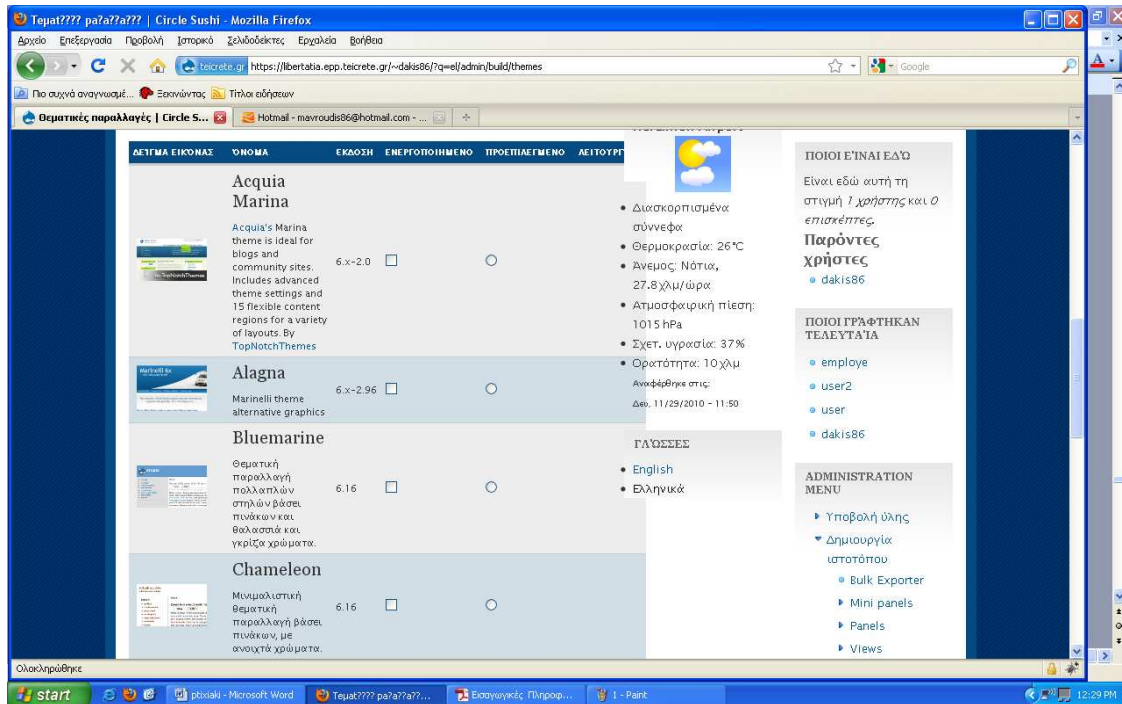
Teµat???? pa?a??a??? | Circle Sushi - Mozilla Firefox

Αρχείο Επεξεργασία Προβολή Ιστορικό Σελιδοδείκτες Εργαλεία Βοήθεια

teicrete.gr https://libertatia.epp.teicrete.gr/~dakis86/?q=el/admin/build/themes

Google

Πιο συχνά αναγνωσμέ... Ξεκινώντας Τίτλοι ειδήσεων

Θεματικές παραλλαγές | Circle S...

Hotmail - mavroudis86@hotmail.com - ...

| ΔΕΙΓΜΑ ΕΙΚΟΝΑΣ | ΟΝΟΜΑ | ΕΚΔΟΣΗ | ΕΝΕΡΓΟΠΟΙΗΜΕΝΟ | ΠΡΟΕΠΙΛΕΓΜΕΝΟ | ΛΕΙΤΟΥΡ |
|---|---|---|---|---|---|
| | Acquia Marina Acquia's Marina theme is ideal for blogs and community sites. Includes advanced theme settings and 15 flexible content regions for a variety of layouts. By TopNotchThemes | 6.x-2.0 | | | |
| Marinelli 6x | Alagna Marinelli theme alternative graphics | 6.x-2.96 | | | |
| | Bluemarine Θεματική παραλλαγή πολλαπλών στηλών βάσει πινάκων και θαλασσιά και γκρίζα χρώματα. | 6.16 | | | |
| | Chameleon Μινιμαλιστική θεματική παραλλαγή βάσει πινάκων, με ανοιχτά χρώματα. | 6.16 | | | |

• Διασκορπισμένα σύννεφα
• Θερμοκρασία: 26°C
• Άνεμος: Νότια, 27.8χλμ/ώρα
• Ατμοσφαιρική πίεση: 1015 hPa
• Σχετ. υγρασία: 37%
• Ορατότητα: 10χλμ
Αναφέρθηκε στις: Δευ, 11/29/2010 - 11:50

ΓΛΩΣΣΕΣ
• English
• Ελληνικά

ΠΟΙΟΙ ΕΊΝΑΙ ΕΔΏ
Είναι εδώ αυτή τη στιγμή 1 χρήστης και 0 επισκέπτες.
Παρόντες χρήστες
• dakis86

ΠΟΙΟΙ ΓΡΆΦΤΗΚΑΝ ΤΕΛΕΥΤΑΊΑ
• employe
• user2
• user
• dakis86

ADMINISTRATION MENU
▸ Υποβολή ύλης
▾ Δημιουργία ιστοτόπου
• Bulk Exporter
▸ Mini panels
▸ Panels
▸ Views

Ολοκληρώθηκε

start | ptixiaki - Microsoft Word | Teµat???? pa?a??a??... | Εισαγωγικές Πληροφ... | 1 - Paint | 12:29 PM